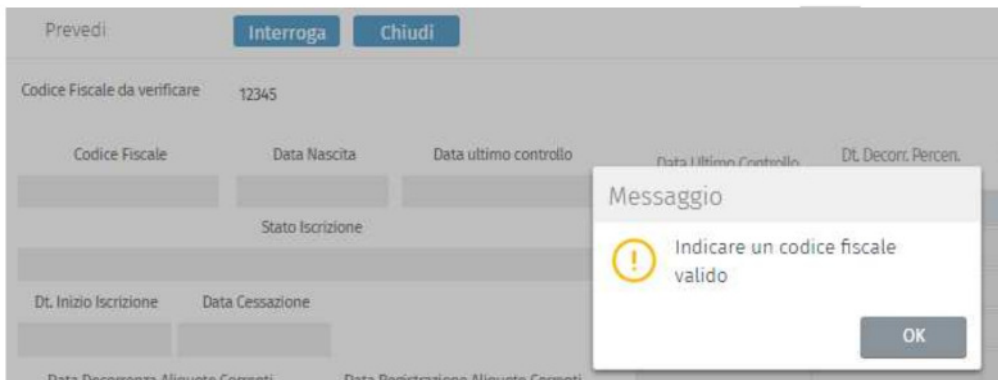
Prevedi

Interroga

Chiudi

Codice Fiscale da verificare

12345

Codice Fiscale

Data Nascita

Data ultimo controllo

Data Ultimo Controllo

Dt. Decorr. Percen.

Stato Iscrizione

Dt. Inizio Iscrizione

Data Cessazione

Data Decorrenza Aliquote Correnti

Data Registrazione Aliquote Correnti

Messaggio

Indicare un codice fiscale valido

OK